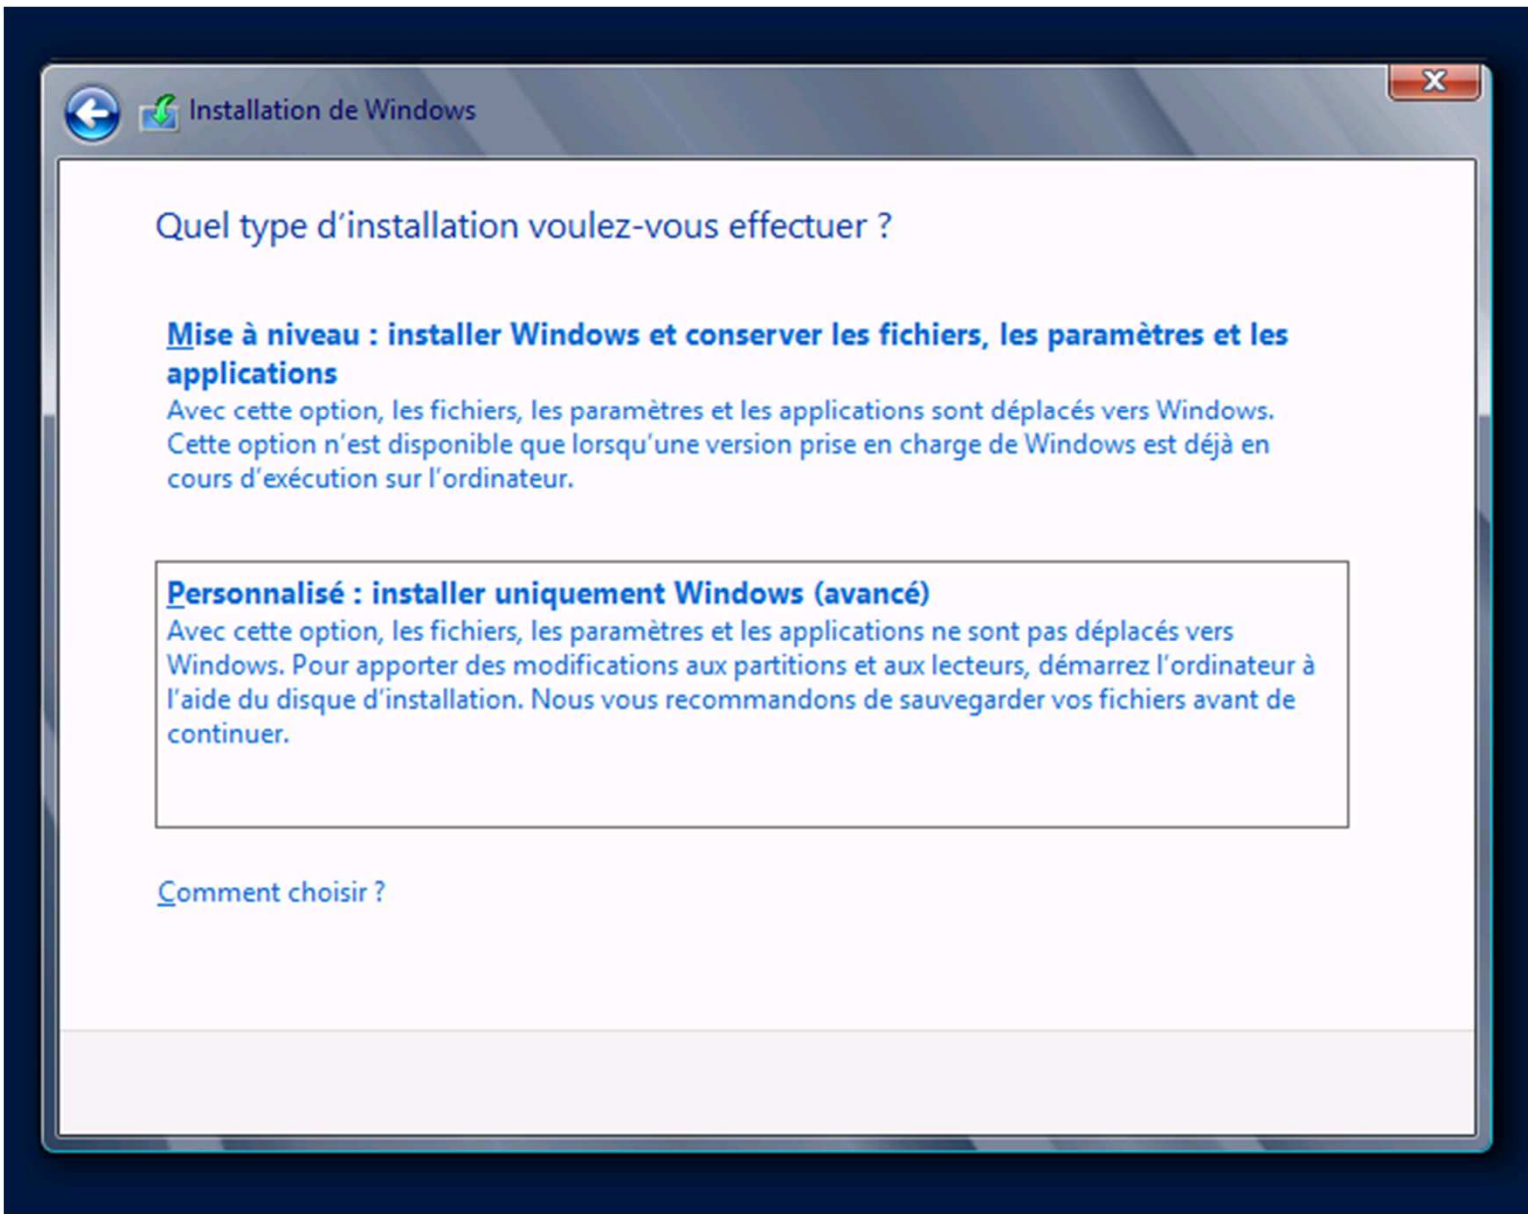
Installation de Windows

Quel type d’installation voulez-vous effectuer ?

Mise à niveau : installer Windows et conserver les fichiers, les paramètres et les applications
Avec cette option, les fichiers, les paramètres et les applications sont déplacés vers Windows. Cette option n’est disponible que lorsqu’une version prise en charge de Windows est déjà en cours d’exécution sur l’ordinateur.

Personnalisé : installer uniquement Windows (avancé)
Avec cette option, les fichiers, les paramètres et les applications ne sont pas déplacés vers Windows. Pour apporter des modifications aux partitions et aux lecteurs, démarrez l’ordinateur à l’aide du disque d’installation. Nous vous recommandons de sauvegarder vos fichiers avant de continuer.

Comment choisir ?